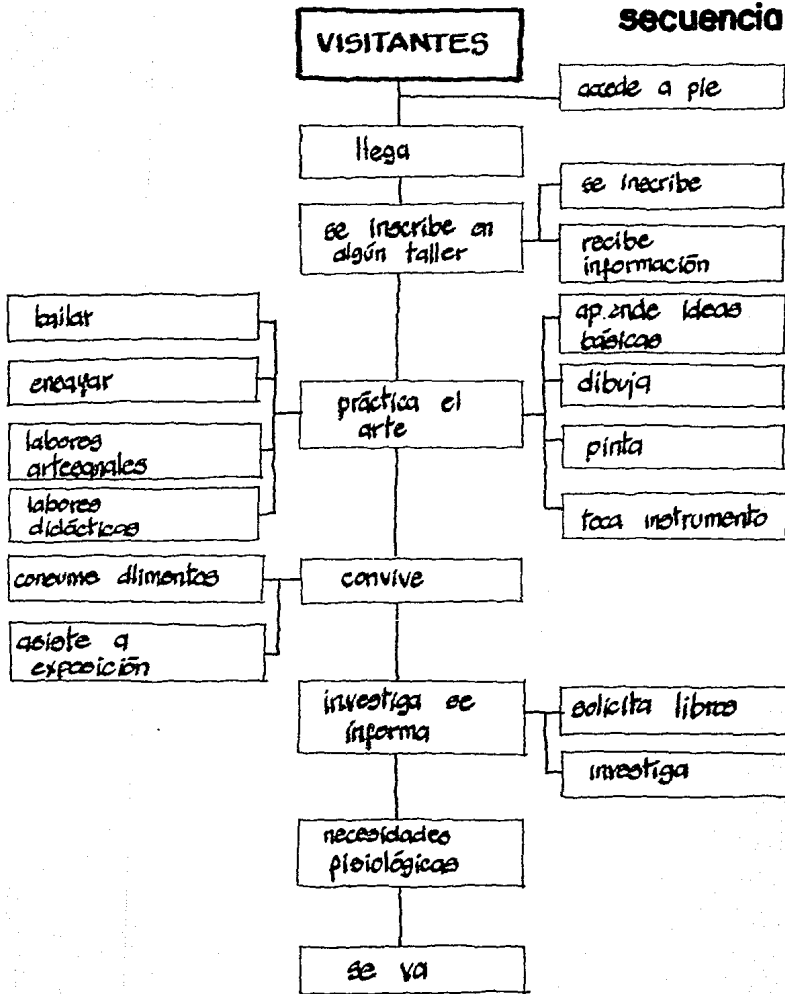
secuencia

VISITANTES

accede a pie

llega

se inscribe

se inscribe en algún taller

recibe información

bailar

ensayar

laborss artesanales

labores didácticas

ap.ende ideas básicas

práctica el arte

dibuja

pinta

toca instrumento

consume alimentos

convive

asiste a exposición

investiga se informa

solicita libros

investiga

necesidades fisiológicas

se va